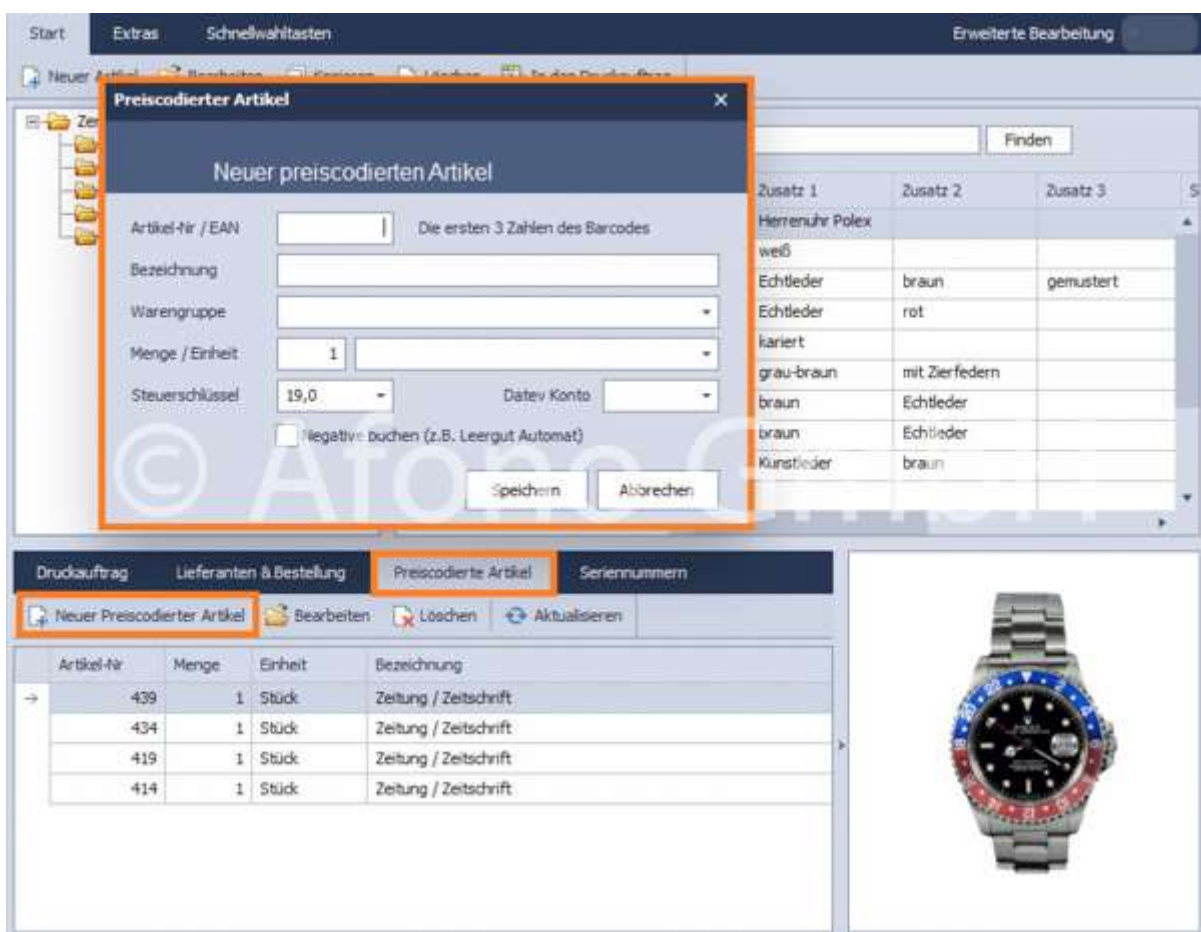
Start Extras Schnellwahltasten Erweiterte Bearbeitung

Neuer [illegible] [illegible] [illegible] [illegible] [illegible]

Zer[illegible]

Preiscodierter Artikel ×

Neuer preiscodierten Artikel

Artikel-Nr / EAN Die ersten 3 Zahlen des Barcodes

Bezeichnung

Warengruppe

Menge / Einheit 1

Steuerschlüssel 19,0 Datev Konto

Negative buchen (z.B. Leergut Automat)

Speichern Abbrechen

© Afono GmbH

Finden

| Zusatz 1 | Zusatz 2 | Zusatz 3 |
|---|---|---|
| Herrenuhr Polex | | |
| weiß | | |
| Echtleder | braun | gemustert |
| Echtleder | rot | |
| kariert | | |
| grau-braun | mit Zierfedern | |
| braun | Echtleder | |
| braun | Echtleder | |
| Kunstleder | braun | |

Druckauftrag Lieferanten & Bestellung Preiscodierte Artikel Seriennummern

Neuer Preiscodierter Artikel Bearbeiten Löschen Aktualisieren

| | Artikel-Nr | Menge | Einheit | Bezeichnung |
|---|---|---|---|---|
| → | 439 | 1 | Stück | Zeitung / Zeitschrift |
| | 434 | 1 | Stück | Zeitung / Zeitschrift |
| | 419 | 1 | Stück | Zeitung / Zeitschrift |
| | 414 | 1 | Stück | Zeitung / Zeitschrift |